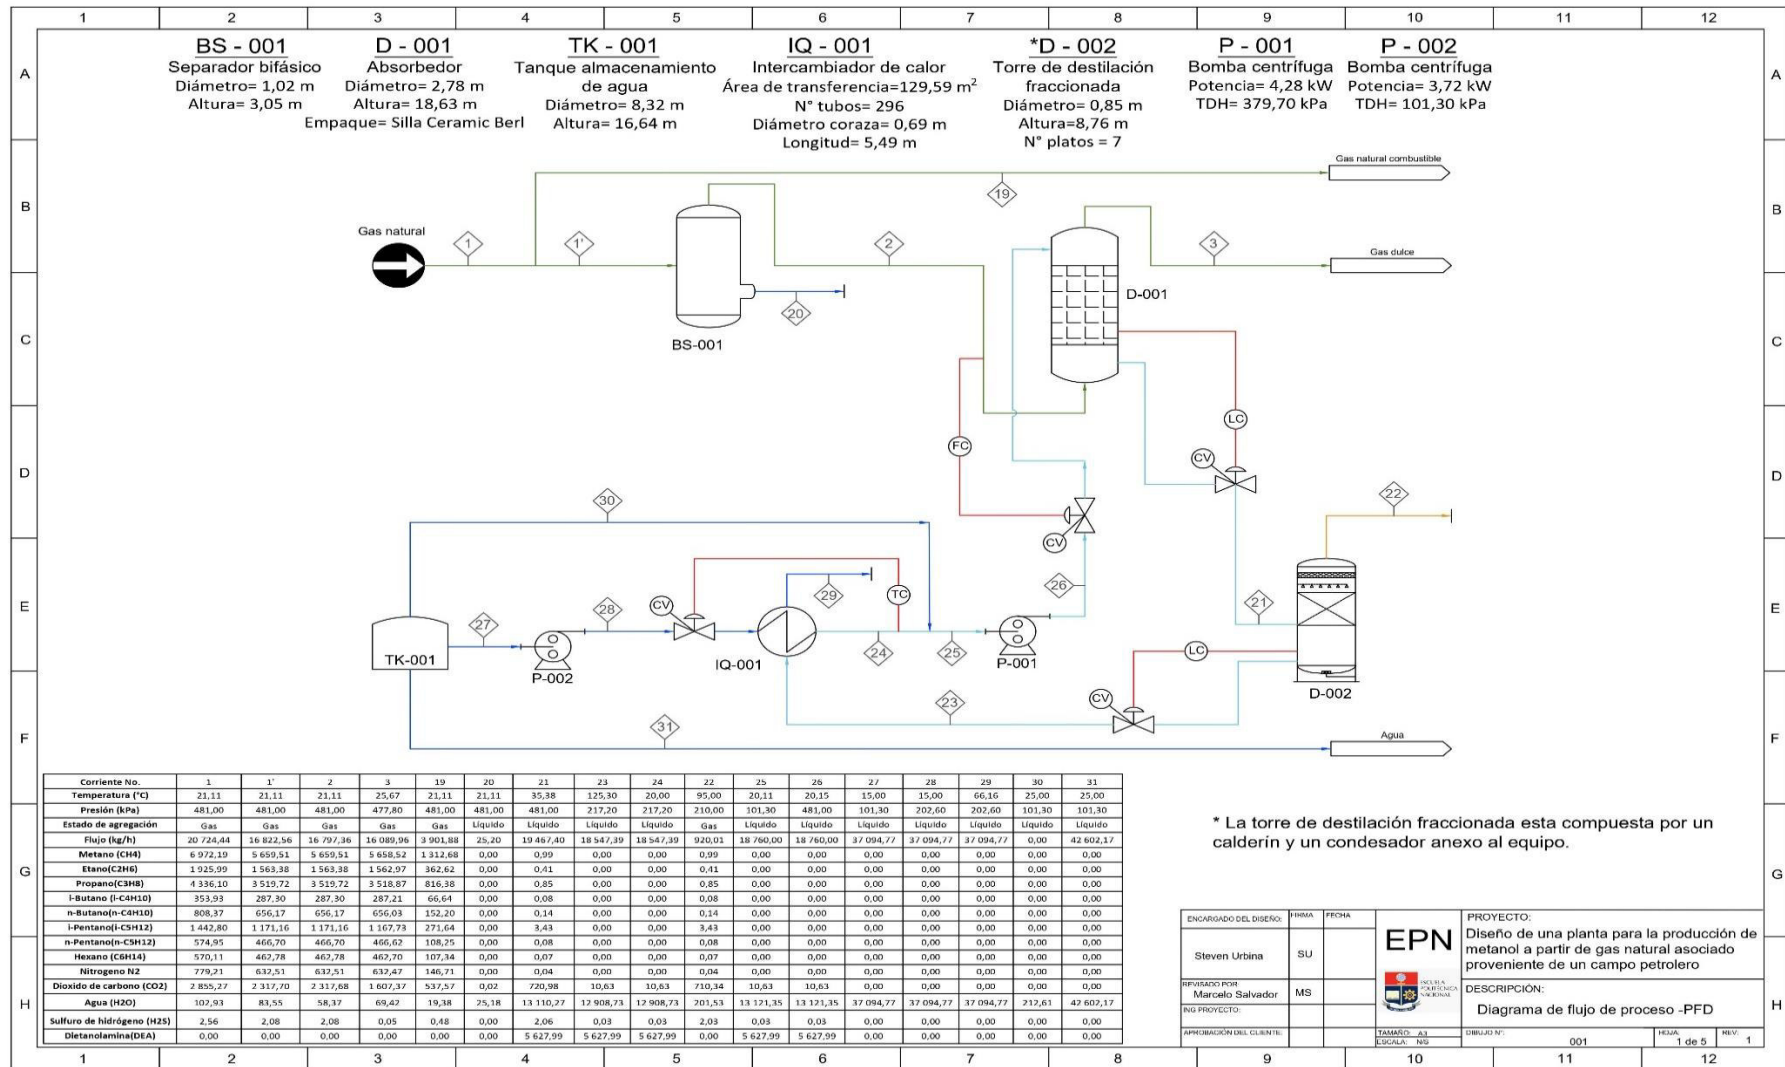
1 2 3 4 5 6 7 8 9 10 11 12

A

BS - 001
Separador bifásico
Diámetro= 1,02 m
Altura= 3,05 m

D - 001
Absorbedor
Diámetro= 2,78 m
Altura= 18,63 m
Empaque= Silla Ceramic Berl

TK - 001
Tanque almacenamiento de agua
Diámetro= 8,32 m
Altura= 16,64 m

IQ - 001
Intercambiador de calor
Área de transferencia=129,59 m$^2$
N° tubos= 296
Diámetro coraza= 0,69 m
Longitud= 5,49 m

*D - 002
Torre de destilación fraccionada
Diámetro= 0,85 m
Altura=8,76 m
N° platos = 7

P - 001
Bomba centrífuga
Potencia= 4,28 kW
TDH= 379,70 kPa

P - 002
Bomba centrífuga
Potencia= 3,72 kW
TDH= 101,30 kPa

B

Gas natural combustible
19
Gas natural
1
1'
2
3
Gas dulce
D-001
20
BS-001

C

LC
FC
CV
D
22
30
CV
26
29
TC
CV
28
27
21
E
TK-001
P-002
IQ-001
24
25
P-001
LC
D-002
23
CV
31
Agua
F

| Corriente No. | 1 | 1' | 2 | 3 | 19 | 20 | 21 | 23 | 24 | 22 | 25 | 26 | 27 | 28 | 29 | 30 | 31 |
|---|---|---|---|---|---|---|---|---|---|---|---|---|---|---|---|---|---|
| Temperatura (°C) | 21,11 | 21,11 | 21,11 | 25,67 | 21,11 | 21,11 | 35,38 | 125,30 | 20,00 | 95,00 | 20,11 | 20,15 | 15,00 | 15,00 | 66,16 | 25,00 | 25,00 |
| Presión (kPa) | 481,00 | 481,00 | 481,00 | 477,80 | 481,00 | 481,00 | 481,00 | 217,20 | 217,20 | 210,00 | 101,30 | 481,00 | 101,30 | 202,60 | 202,60 | 101,30 | 101,30 |
| Estado de agregación | Gas | Gas | Gas | Gas | Gas | Líquido | Líquido | Líquido | Líquido | Gas | Líquido | Líquido | Líquido | Líquido | Líquido | Líquido | Líquido |
| Flujo (kg/h) | 20 724,44 | 16 822,56 | 16 797,36 | 16 089,96 | 3 901,88 | 25,20 | 19 467,40 | 18 547,39 | 18 547,39 | 920,01 | 18 760,00 | 18 760,00 | 37 094,77 | 37 094,77 | 37 094,77 | 0,00 | 42 602,17 |
| Metano (CH4) | 6 972,19 | 5 659,51 | 5 659,51 | 5 658,52 | 1 312,68 | 0,00 | 0,99 | 0,00 | 0,00 | 0,99 | 0,00 | 0,00 | 0,00 | 0,00 | 0,00 | 0,00 | 0,00 |
| Etano(C2H6) | 1 925,99 | 1 563,38 | 1 563,38 | 1 562,97 | 362,62 | 0,00 | 0,41 | 0,00 | 0,00 | 0,41 | 0,00 | 0,00 | 0,00 | 0,00 | 0,00 | 0,00 | 0,00 |
| Propano(C3H8) | 4 336,10 | 3 519,72 | 3 519,72 | 3 518,87 | 816,38 | 0,00 | 0,85 | 0,00 | 0,00 | 0,85 | 0,00 | 0,00 | 0,00 | 0,00 | 0,00 | 0,00 | 0,00 |
| i-Butano (i-C4H10) | 353,93 | 287,30 | 287,30 | 287,21 | 66,64 | 0,00 | 0,08 | 0,00 | 0,00 | 0,08 | 0,00 | 0,00 | 0,00 | 0,00 | 0,00 | 0,00 | 0,00 |
| n-Butano(n-C4H10) | 808,37 | 656,17 | 656,17 | 656,03 | 152,20 | 0,00 | 0,14 | 0,00 | 0,00 | 0,14 | 0,00 | 0,00 | 0,00 | 0,00 | 0,00 | 0,00 | 0,00 |
| i-Pentano(i-C5H12) | 1 442,80 | 1 171,16 | 1 171,16 | 1 167,73 | 271,64 | 0,00 | 3,43 | 0,00 | 0,00 | 3,43 | 0,00 | 0,00 | 0,00 | 0,00 | 0,00 | 0,00 | 0,00 |
| n-Pentano(n-C5H12) | 574,95 | 466,70 | 466,70 | 466,62 | 108,25 | 0,00 | 0,08 | 0,00 | 0,00 | 0,08 | 0,00 | 0,00 | 0,00 | 0,00 | 0,00 | 0,00 | 0,00 |
| Hexano (C6H14) | 570,11 | 462,78 | 462,78 | 462,70 | 107,34 | 0,00 | 0,07 | 0,00 | 0,00 | 0,07 | 0,00 | 0,00 | 0,00 | 0,00 | 0,00 | 0,00 | 0,00 |
| Nitrogeno N2 | 779,21 | 632,51 | 632,51 | 632,47 | 146,71 | 0,00 | 0,04 | 0,00 | 0,00 | 0,04 | 0,00 | 0,00 | 0,00 | 0,00 | 0,00 | 0,00 | 0,00 |
| Dioxido de carbono (CO2) | 2 855,27 | 2 317,70 | 2 317,68 | 1 607,37 | 537,57 | 0,02 | 720,98 | 10,63 | 10,63 | 710,34 | 10,63 | 10,63 | 0,00 | 0,00 | 0,00 | 0,00 | 0,00 |
| Agua (H2O) | 102,93 | 83,55 | 58,37 | 69,42 | 19,38 | 25,18 | 13 110,27 | 12 908,73 | 12 908,73 | 201,53 | 13 121,35 | 13 121,35 | 37 094,77 | 37 094,77 | 37 094,77 | 212,61 | 42 602,17 |
| Sulfuro de hidrógeno (H2S) | 2,56 | 2,08 | 2,08 | 0,05 | 0,48 | 0,00 | 2,06 | 0,03 | 0,03 | 2,03 | 0,03 | 0,03 | 0,00 | 0,00 | 0,00 | 0,00 | 0,00 |
| Dietanolamina(DEA) | 0,00 | 0,00 | 0,00 | 0,00 | 0,00 | 0,00 | 5 627,99 | 5 627,99 | 5 627,99 | 0,00 | 5 627,99 | 5 627,99 | 0,00 | 0,00 | 0,00 | 0,00 | 0,00 |

* La torre de destilación fraccionada esta compuesta por un calderín y un condesador anexo al equipo.

G

| ENCARGADO DEL DISEÑO: | FIRMA | FECHA |
|---|---|---|
| Steven Urbina | SU | |
| REVISADO POR: Marcelo Salvador | MS | |
| ING PROYECTO: | | |
| APROBACIÓN DEL CLIENTE: | | |

EPN
ESCUELA POLITÉCNICA NACIONAL
PROYECTO:
Diseño de una planta para la producción de metanol a partir de gas natural asociado proveniente de un campo petrolero
DESCRIPCIÓN:
Diagrama de flujo de proceso -PFD
TAMAÑO: A3
ESCALA: N/G
DIBUJO N°: 001
HOJA: 1 de 5
REV: 1

H

1 2 3 4 5 6 7 8 9 10 11 12